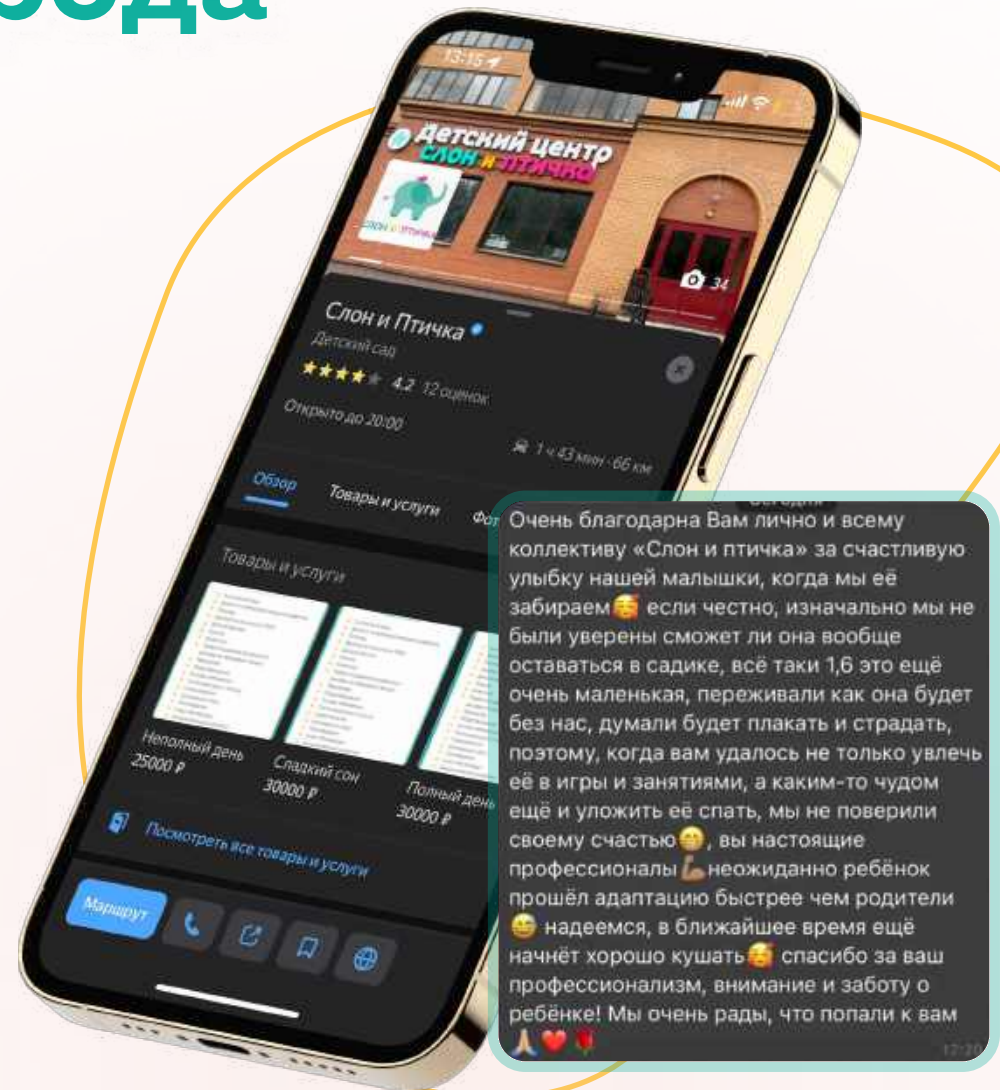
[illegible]ода

13:15

Детский центр
Слон и птичка

34

Слон и Птичка
Детский сад
4.2 12 оценок
Открыто до 20:00
1 ч 43 мин · 66 км

Обзор
Товары и услуги
Фо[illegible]

Товары и услуги

Неполный день
25000 ₽
Сладкий сон
30000 ₽
Полный день
30000 ₽

Посмотреть все товары и услуги

Маршрут

Сегодня
Очень благодарна Вам лично и всему коллективу «Слон и птичка» за счастливую улыбку нашей малышки, когда мы её забираем🥰 если честно, изначально мы не были уверены сможет ли она вообще оставаться в садике, всё таки 1,6 это ещё очень маленькая, переживали как она будет без нас, думали будет плакать и страдать, поэтому, когда вам удалось не только увлечь её в игры и занятиями, а каким-то чудом ещё и уложить её спать, мы не поверили своему счастью😁, вы настоящие профессионалы💪неожиданно ребёнок прошёл адаптацию быстрее чем родители 😄 надеемся, в ближайшее время ещё начнёт хорошо кушать🥰 спасибо за ваш профессионализм, внимание и заботу о ребёнке! Мы очень рады, что попали к вам 🙏❤️🌹
12:20